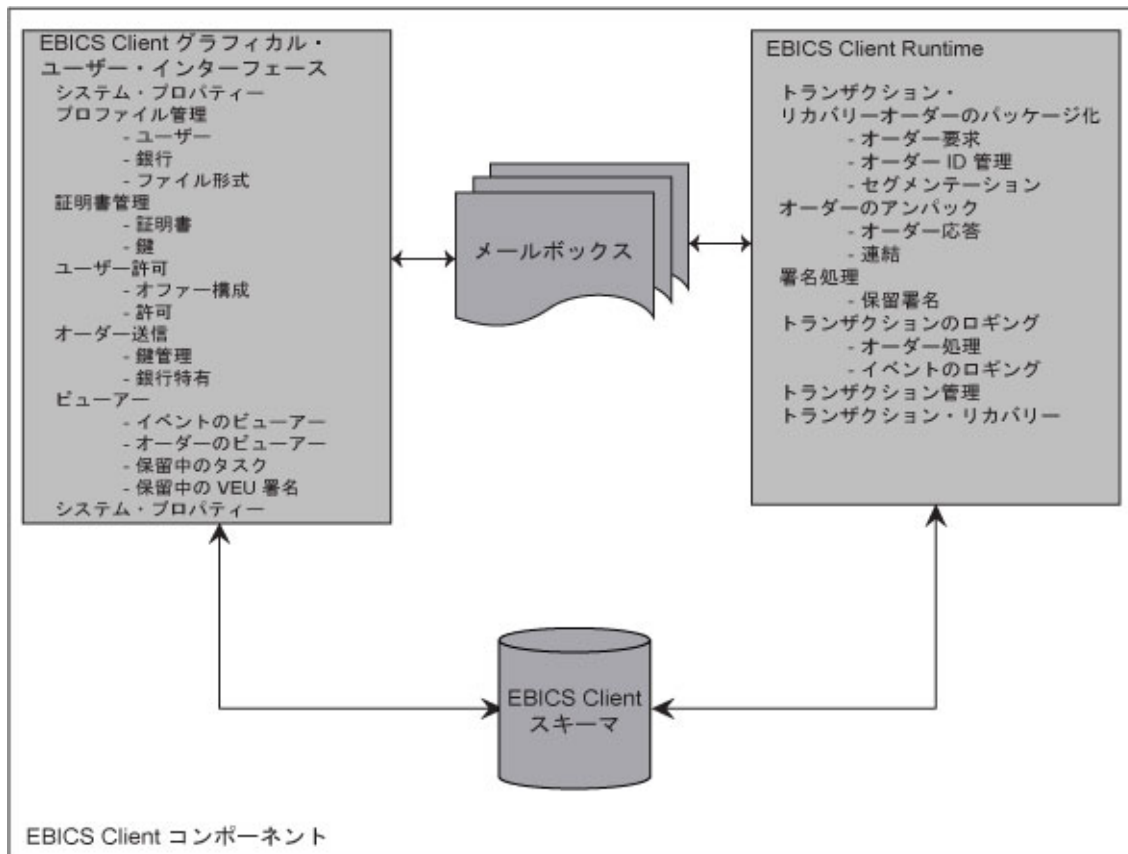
EBICS Client グラフィカル・ユーザー・インターフェース
システム・プロパティー
プロファイル管理
- ユーザー
- 銀行
- ファイル形式
証明書管理
- 証明書
- 鍵
ユーザー許可
- オファー構成
- 許可
オーダー送信
- 鍵管理
- 銀行特有
ビューアー
- イベントのビューアー
- オーダーのビューアー
- 保留中のタスク
- 保留中の VEU 署名
システム・プロパティー

メールボックス

EBICS Client Runtime
トランザクション・リカバリーオーダーのパッケージ化
- オーダー要求
- オーダー ID 管理
- セグメンテーション
オーダーのアンパック
- オーダー応答
- 連結
署名処理
- 保留署名
トランザクションのロギング
- オーダー処理
- イベントのロギング
トランザクション管理
トランザクション・リカバリー

EBICS Client スキーマ

EBICS Client コンポーネント